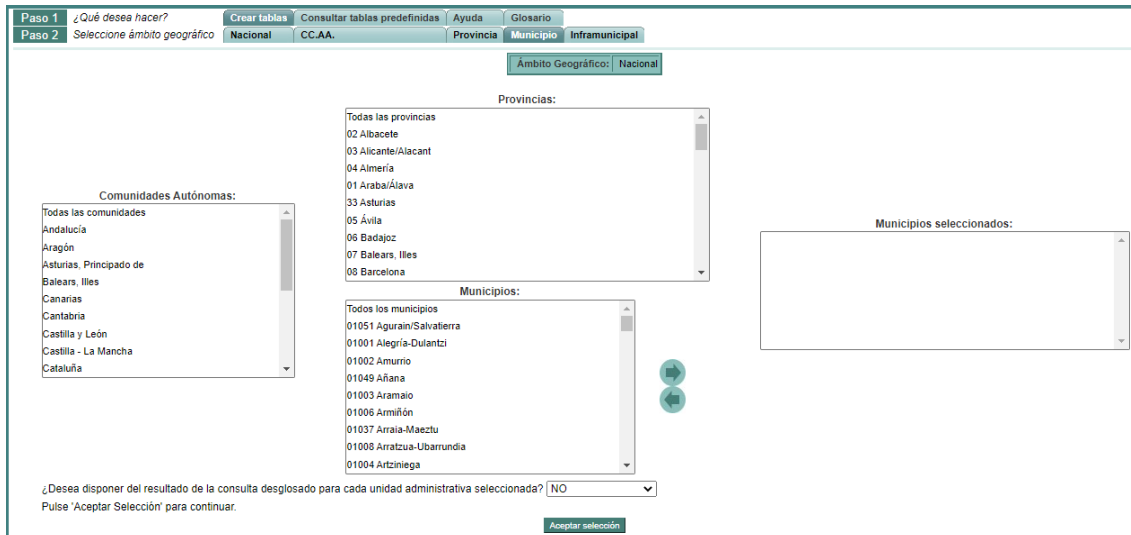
Paso 1 ¿Qué desea hacer? Crear tablas Consultar tablas predefinidas Ayuda Glosario
Paso 2 Seleccione ámbito geográfico Nacional CC.AA. Provincia Municipio Inframunicipal

Ámbito Geográfico: Nacional

Provincias:
Todas las provincias
02 Albacete
03 Alicante/Alacant
04 Almería
01 Araba/Álava
33 Asturias
05 Ávila
06 Badajoz
07 Balears, Illes
08 Barcelona

Comunidades Autónomas:
Todas las comunidades
Andalucía
Aragón
Asturias, Principado de
Balears, Illes
Canarias
Cantabria
Castilla y León
Castilla - La Mancha
Cataluña

Municipios:
Todos los municipios
01051 Agurain/Salvatierra
01001 Alegría-Dulantzi
01002 Amurrio
01049 Añana
01003 Aramaio
01006 Armiñón
01037 Arraia-Maeztu
01008 Arratzua-Ubarrundia
01004 Artziniega

Municipios seleccionados:

¿Desea disponer del resultado de la consulta desglosado para cada unidad administrativa seleccionada? NO
Pulse 'Aceptar Selección' para continuar.

Aceptar selección